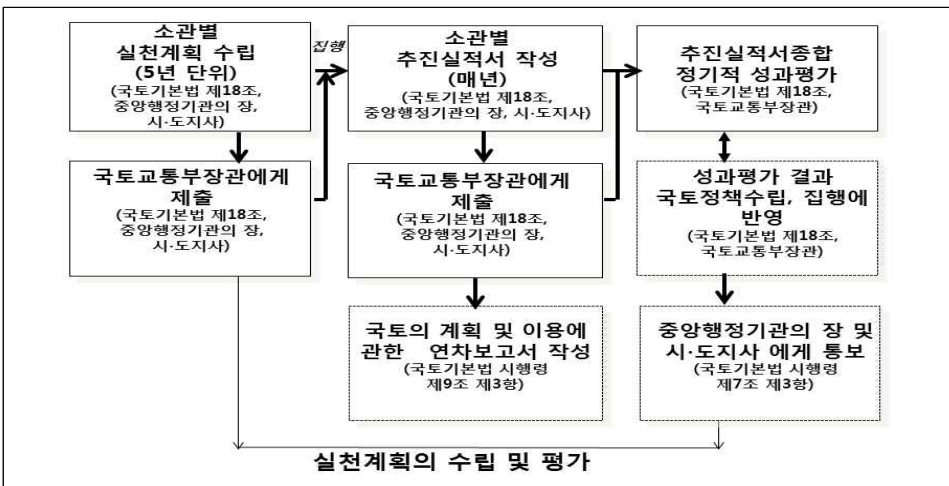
소관별 실천계획 수립 (5년 단위)
(국토기본법 제18조, 중앙행정기관의 장, 시·도지사)

국토교통부장관에게 제출
(국토기본법 제18조, 중앙행정기관의 장, 시·도지사)

집행

소관별 추진실적서 작성 (매년)
(국토기본법 제18조, 중앙행정기관의 장, 시·도지사)

국토교통부장관에게 제출
(국토기본법 제18조, 중앙행정기관의 장, 시·도지사)

국토의 계획 및 이용에 관한 연차보고서 작성
(국토기본법 시행령 제9조 제3항)

추진실적서종합 정기적 성과평가
(국토기본법 제18조, 국토교통부장관)

성과평가 결과 국토정책수립, 집행에 반영
(국토기본법 제18조, 국토교통부장관)

중앙행정기관의 장 및 시·도지사 에게 통보
(국토기본법 시행령 제7조 제3항)

실천계획의 수립 및 평가